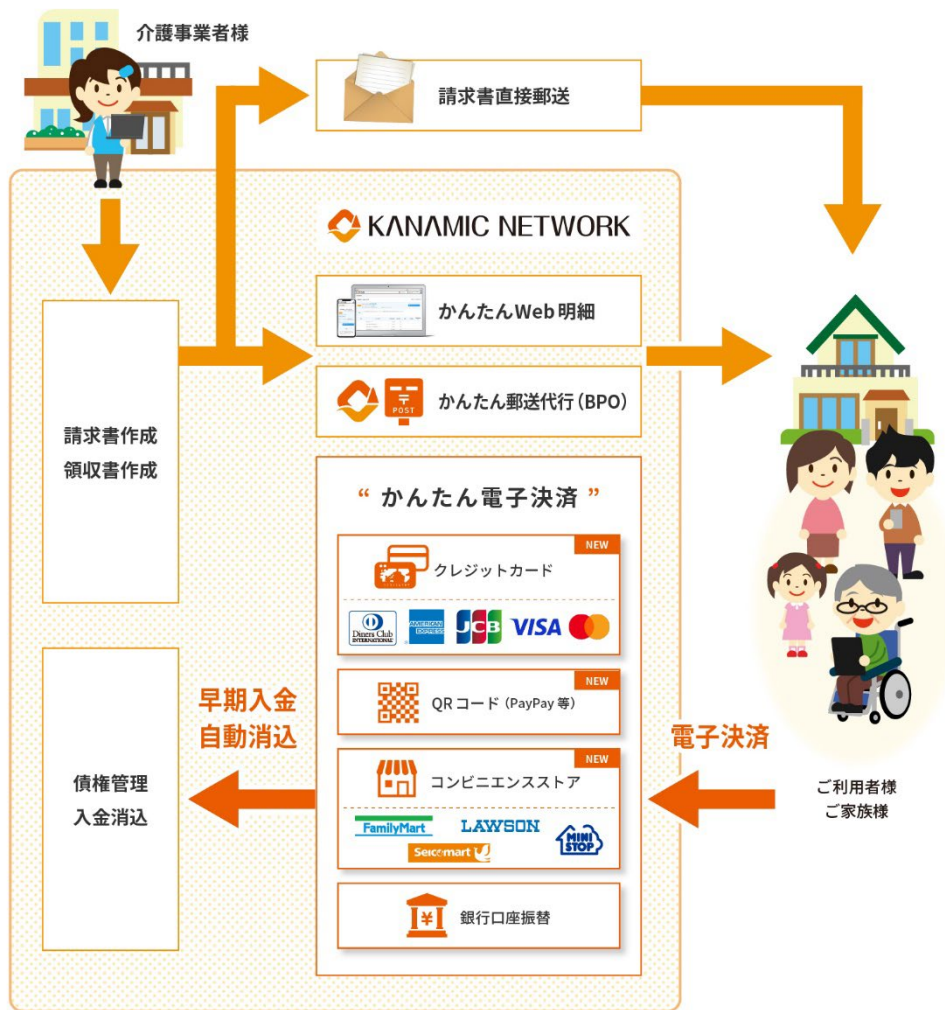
介護事業者様

請求書直接郵送

KANAMIC NETWORK

かんたんWeb明細

かんたん郵送代行（BPO）

POST

請求書作成
領収書作成

“ かんたん電子決済 ”

NEW
クレジットカード

Diners Club INTERNATIONAL
AMERICAN EXPRESS
JCB
VISA

NEW
QR コード（PayPay 等）

NEW
コンビニエンスストア

FamilyMart
LAWSON
Seicomart
MINI STOP

銀行口座振替

早期入金
自動消込

電子決済

債権管理
入金消込

ご利用者様
ご家族様